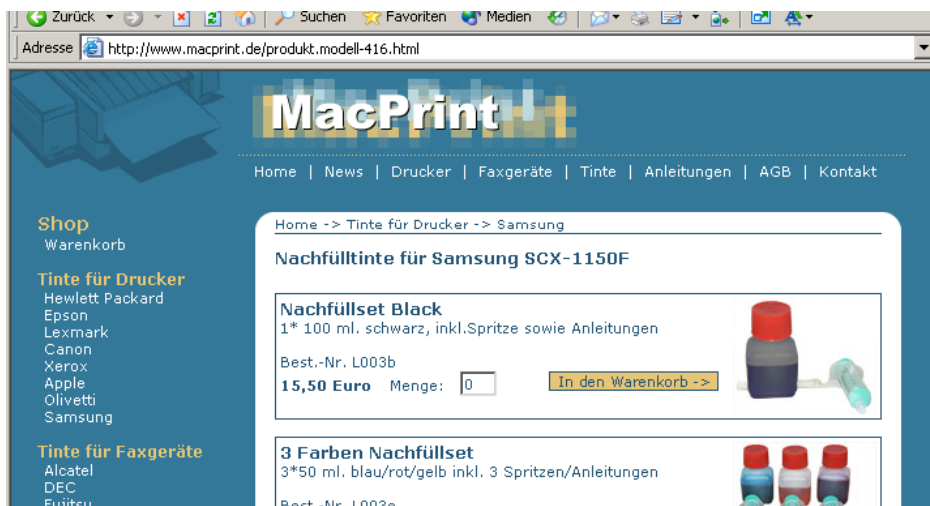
Zurück Suchen Favoriten Medien

Adresse http://www.macprint.de/produkt.modell-416.html

MacPrint

Home | News | Drucker | Faxgeräte | Tinte | Anleitungen | AGB | Kontakt

Shop
Warenkorb

Tinte für Drucker
Hewlett Packard
Epson
Lexmark
Canon
Xerox
Apple
Olivetti
Samsung

Tinte für Faxgeräte
Alcatel
DEC
Fujitsu

Home -> Tinte für Drucker -> Samsung

Nachfülltinte für Samsung SCX-1150F

Nachfüllset Black
1* 100 ml. schwarz, inkl.Spritze sowie Anleitungen

Best.-Nr. L003b
15,50 Euro Menge: 0 In den Warenkorb ->

3 Farben Nachfüllset
3*50 ml. blau/rot/gelb inkl. 3 Spritzen/Anleitungen

Best.-Nr. L003c